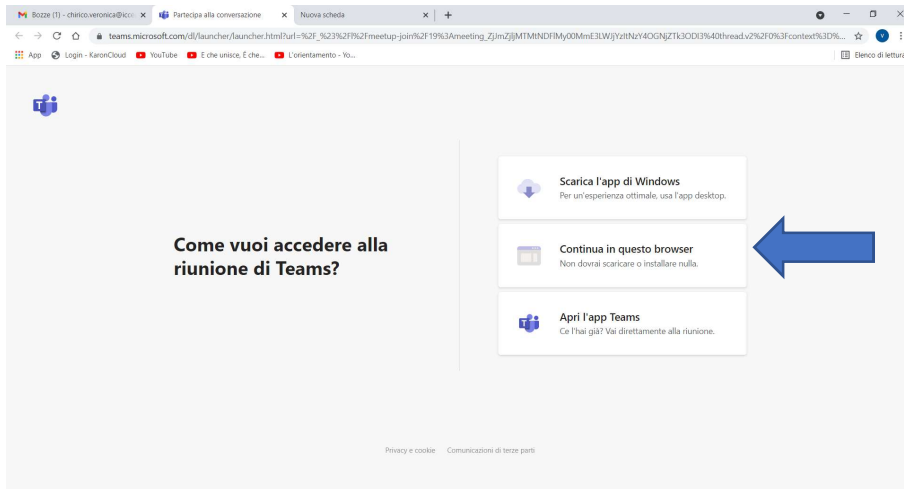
Bozze (1) - chirico.veronica@icc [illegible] ×
Partecipa alla conversazione ×
Nuova scheda ×
+

teams.microsoft.com/dl/launcher/launcher.html?url=%2F_%23%2Fl%2Fmeetup-join%2F19%3Ameeting_ZjJmZjljMTMtNDFlMy00MmE3LWJjYzltNzY4OGNjZTk3ODI3%40thread.v2%2F0%3Fcontext%3D%...

App Login - KaronCloud YouTube E che unisce, È che... L'orientamento - Yo...
Elenco di lettura

Come vuoi accedere alla riunione di Teams?

Scarica l'app di Windows
Per un'esperienza ottimale, usa l'app desktop.

Continua in questo browser
Non dovrai scaricare o installare nulla.

Apri l'app Teams
Ce l'hai già? Vai direttamente alla riunione.

Privacy e cookie Comunicazioni di terze parti